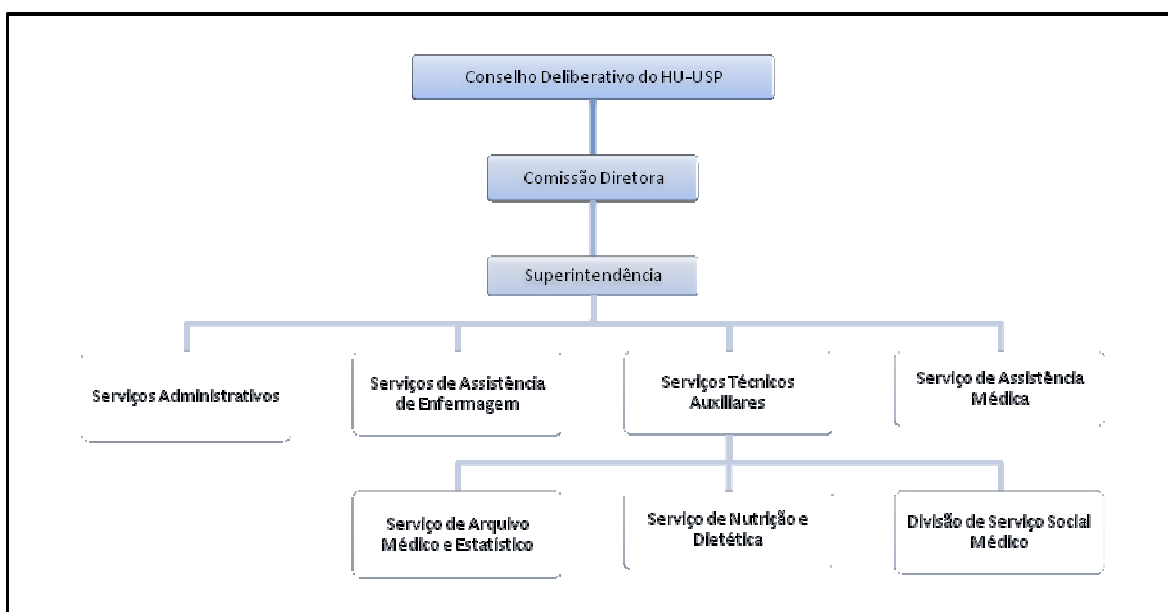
Conselho Deliberativo do HU-USP

Comissão Diretora

Superintendência

Serviços Administrativos

Serviços de Assistência de Enfermagem

Serviços Técnicos Auxiliares

Serviço de Assistência Médica

Serviço de Arquivo Médico e Estatístico

Serviço de Nutrição e Dietética

Divisão de Serviço Social Médico